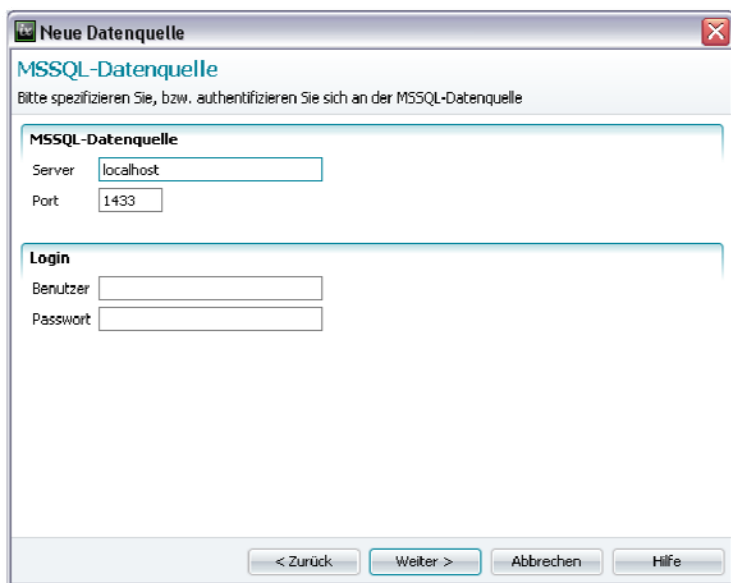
Neue Datenquelle

MSSQL-Datenquelle

Bitte spezifizieren Sie, bzw. authentifizieren Sie sich an der MSSQL-Datenquelle

MSSQL-Datenquelle

Server localhost

Port 1433

Login

Benutzer

Passwort

< Zurück Weiter > Abbrechen Hilfe